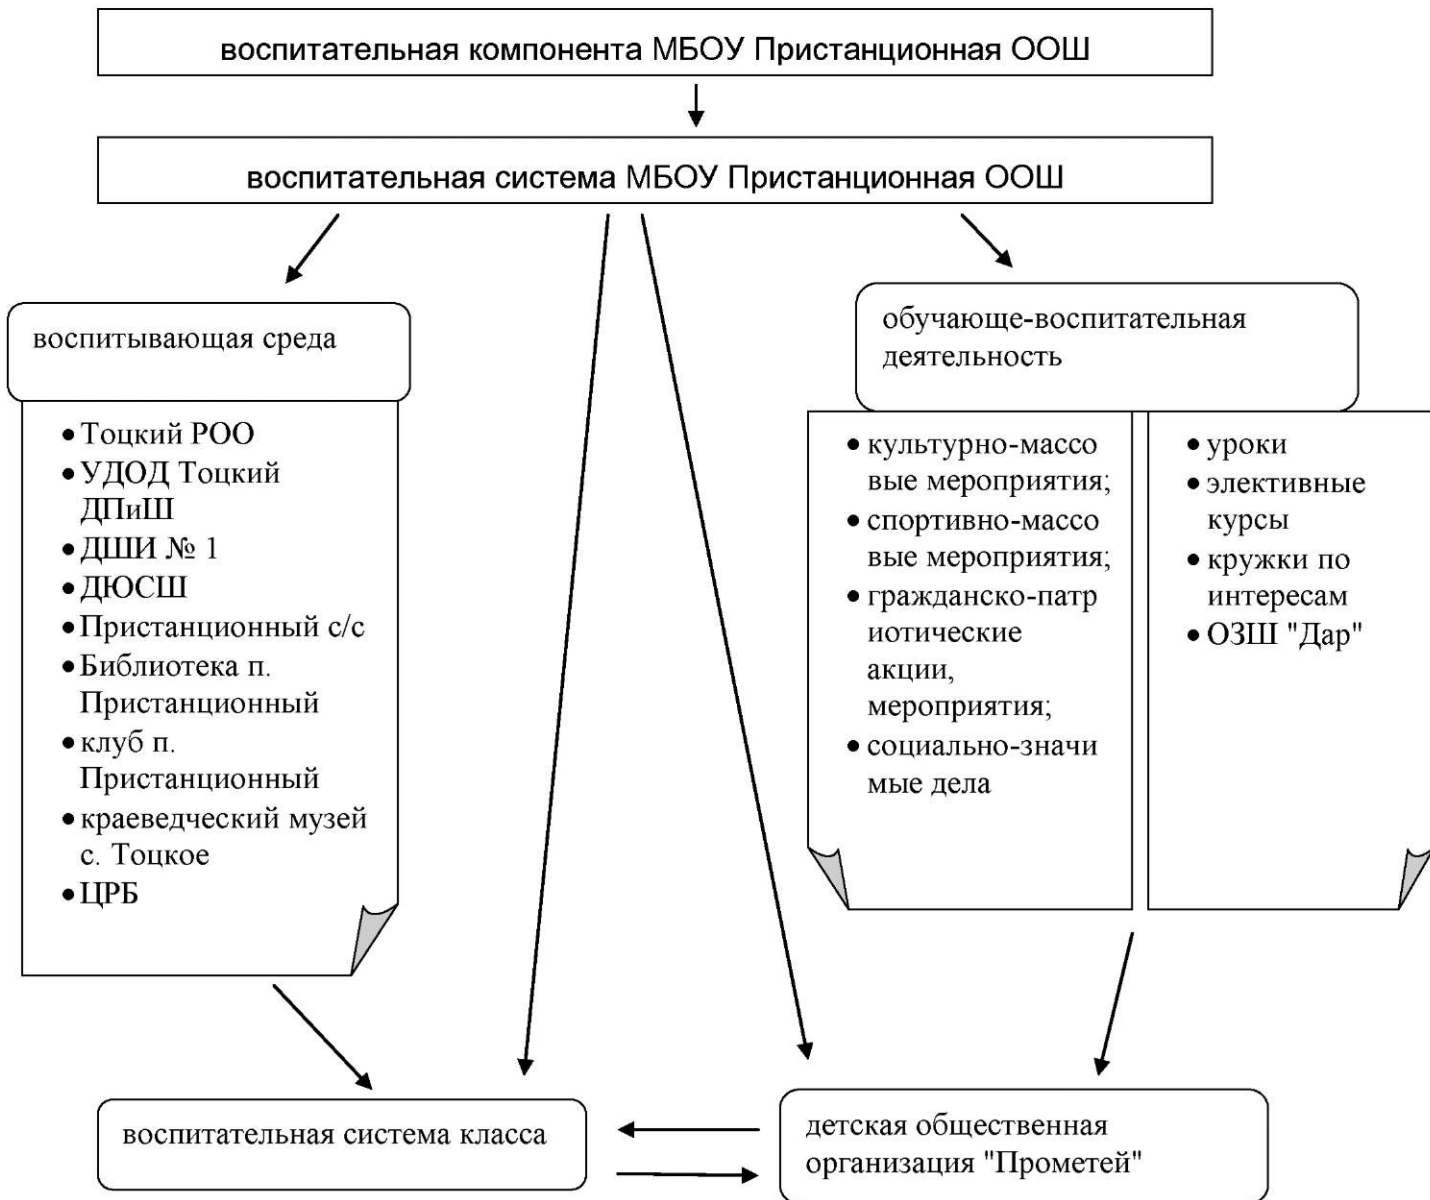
воспитательная компонента МБОУ Пристанционная ООШ

воспитательная система МБОУ Пристанционная ООШ

воспитывающая среда

- Тоцкий РОО
- УДОД Тоцкий ДПиШ
- ДШИ № 1
- ДЮСШ
- Пристанционный с/с
- Библиотека п. Пристанционный
- клуб п. Пристанционный
- краеведческий музей с. Тоцкое
- ЦРБ

обучающе-воспитательная деятельность

- культурно-массовые мероприятия;
- спортивно-массовые мероприятия;
- гражданско-патриотические акции, мероприятия;
- социально-значимые дела

- уроки
- элективные курсы
- кружки по интересам
- ОЗШ "Дар"

воспитательная система класса

детская общественная организация "Прометей"